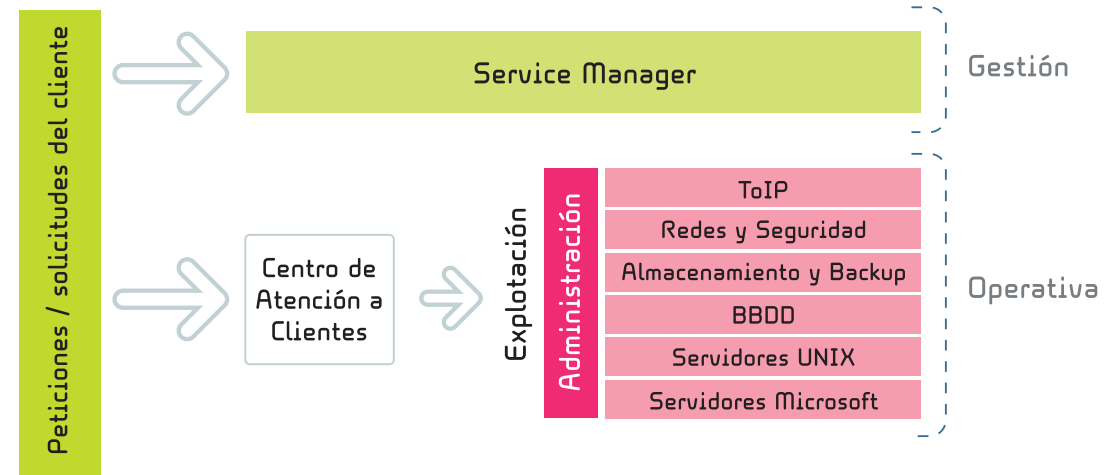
Peticiones / solicitudes del cliente

Service Manager

Gestión

Centro de Atención a Clientes

Explotación

Administración

ToIP

Redes y Seguridad

Almacenamiento y Backup

BBDD

Servidores UNIX

Servidores Microsoft

Operativa